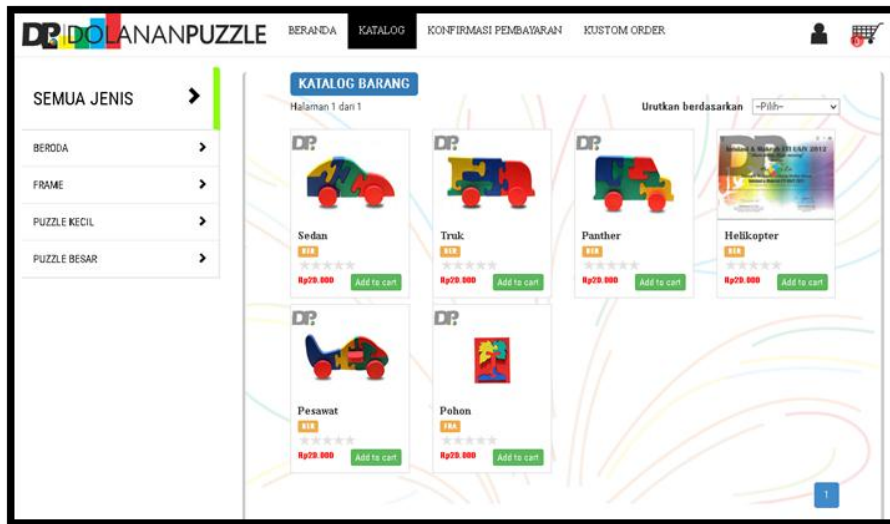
DP DOLANANPUZZLE BERANDA KATALOG KONFIRMASI PEMBAYARAN KUSTOM ORDER

0

SEMUA JENIS

BERODA

FRAME

PUZZLE KECIL

PUZZLE BESAR

KATALOG BARANG

Halaman 1 dari 1

Urutkan berdasarkan -Pilih-

DP

Sedan

BER

Rp20.000 Add to cart

DP

Truk

BER

Rp20.000 Add to cart

DP

Panther

BER

Rp20.000 Add to cart

Helikopter

BER

Rp20.000 Add to cart

DP

Pesawat

BER

Rp20.000 Add to cart

DP

Pohon

FRA

Rp20.000 Add to cart

1